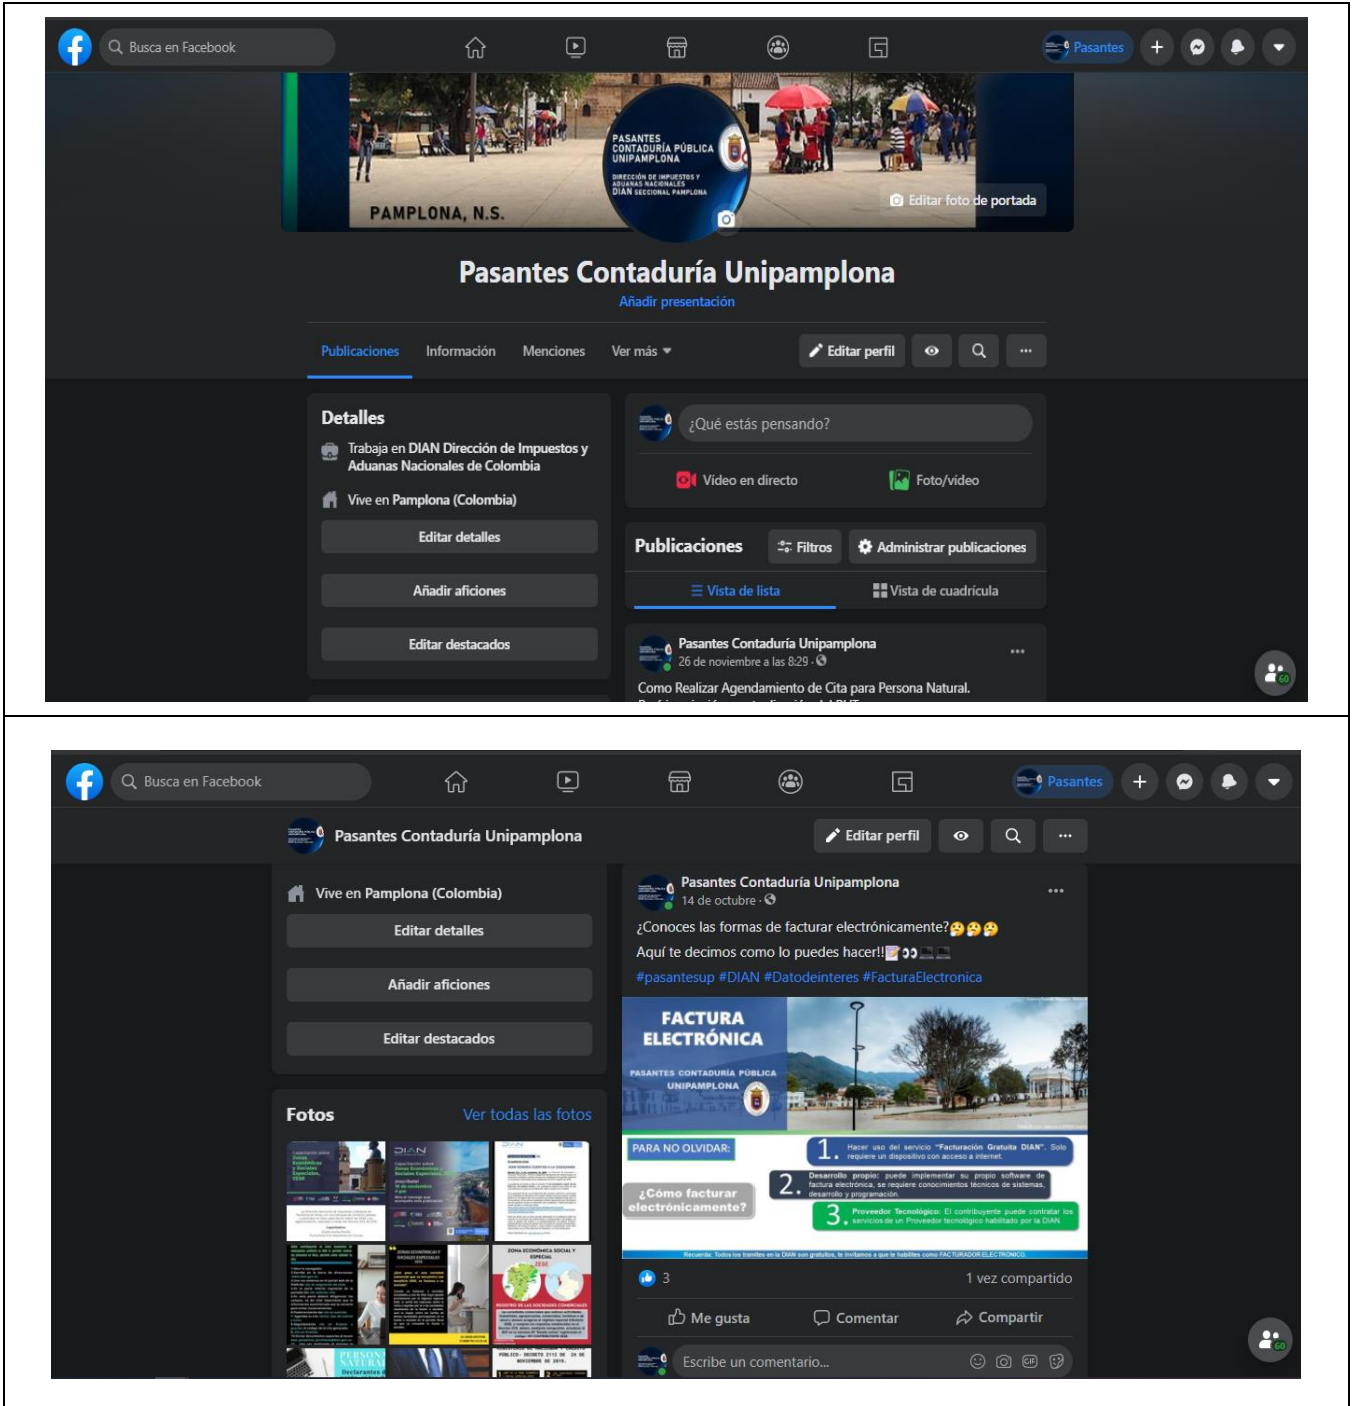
Busca en Facebook

Pasantes

PASANTES CONTADURÍA PÚBLICA UNIPAMPLONA

DIRECCIÓN DE IMPUESTOS Y ADUANAS NACIONALES DIAN SECCIONAL PAMPLONA

PAMPLONA, N.S.

Editar foto de portada

Pasantes Contaduría Unipamplona

Añadir presentación

Publicaciones Información Menciones Ver más

Editar perfil

Detalles

Trabaja en DIAN Dirección de Impuestos y Aduanas Nacionales de Colombia

Vive en Pamplona (Colombia)

Editar detalles

Añadir aficiones

Editar destacados

¿Qué estás pensando?

Vídeo en directo Foto/vídeo

Publicaciones Filtros Administrar publicaciones

Vista de lista Vista de cuadrícula

Pasantes Contaduría Unipamplona

26 de noviembre a las 8:29 ·

Como Realizar Agendamiento de Cita para Persona Natural.

Busca en Facebook

Pasantes

Pasantes Contaduría Unipamplona

Editar perfil

Vive en Pamplona (Colombia)

Editar detalles

Añadir aficiones

Editar destacados

Fotos Ver todas las fotos

Pasantes Contaduría Unipamplona

14 de octubre ·

¿Conoces las formas de facturar electrónicamente?

Aquí te decimos como lo puedes hacer!!

#pasantesup #DIAN #Datodeinteres #FacturaElectronica

FACTURA ELECTRÓNICA

PASANTES CONTADURÍA PÚBLICA UNIPAMPLONA

PARA NO OLVIDAR:

¿Cómo facturar electrónicamente?

1. Hacer uso del servicio "Facturación Gratuita DIAN". Solo requiere un dispositivo con acceso a internet.

2. Desarrollo propio: puede implementar su propio software de factura electrónica, se requiere conocimientos técnicos de sistemas, desarrollo y programación.

3. Proveedor Tecnológico: El contribuyente puede contratar los servicios de un Proveedor tecnológico habilitado por la DIAN.

Recuerda: Todos los trámites en la DIAN son gratuitos, te invitamos a que te habilites como FACTURADOR ELECTRONICO.

3 1 vez compartido

Me gusta Comentar Compartir

Escribe un comentario...